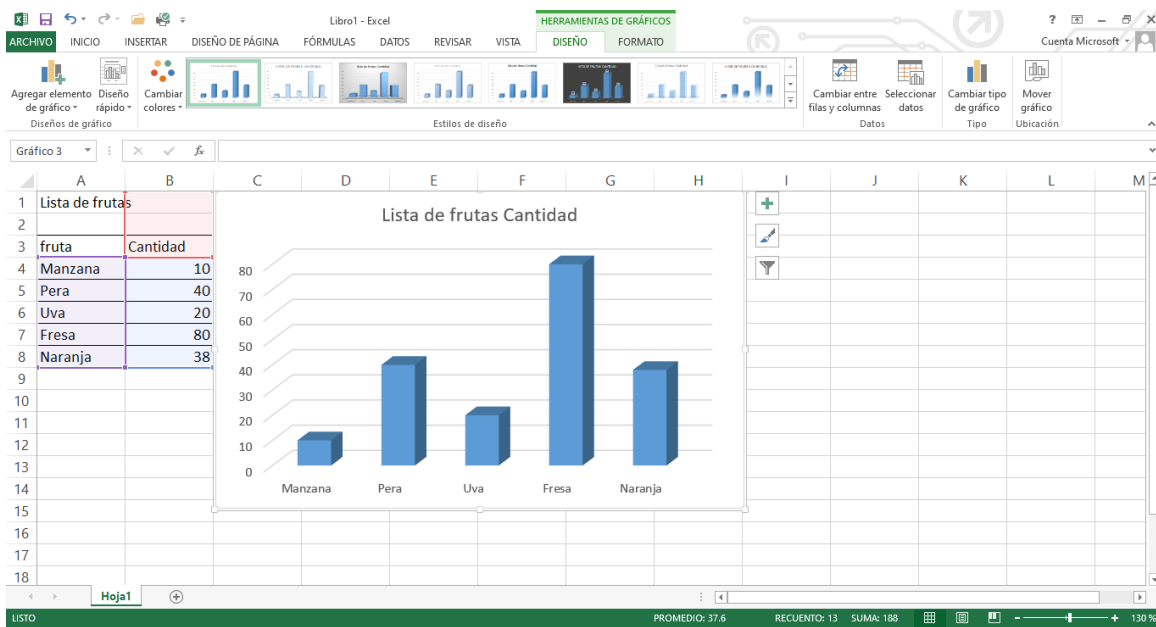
Libro1 - Excel
HERRAMIENTAS DE GRÁFICOS
? – ✕
ARCHIVO INICIO INSERTAR DISEÑO DE PÁGINA FÓRMULAS DATOS REVISAR VISTA DISEÑO FORMATO
Cuenta Microsoft

Agregar elemento de gráfico ▾ Diseño rápido ▾ Cambiar colores ▾
Diseños de gráfico
Estilos de diseño
Cambiar entre filas y columnas Seleccionar datos
Datos
Cambiar tipo de gráfico
Tipo
Mover gráfico
Ubicación

Gráfico 3 fx

| | A | B | C | D | E | F | G | H | I | J | K | L | M |
|---|---|---|---|---|---|---|---|---|---|---|---|---|---|
| 1 | Lista de frutas | | | | | | | | | | | | |
| 2 | | | | | | | | | | | | | |
| 3 | fruta | Cantidad | | | | | | | | | | | |
| 4 | Manzana | 10 | | | | | | | | | | | |
| 5 | Pera | 40 | | | | | | | | | | | |
| 6 | Uva | 20 | | | | | | | | | | | |
| 7 | Fresa | 80 | | | | | | | | | | | |
| 8 | Naranja | 38 | | | | | | | | | | | |
| 9 | | | | | | | | | | | | | |
| 10 | | | | | | | | | | | | | |
| 11 | | | | | | | | | | | | | |
| 12 | | | | | | | | | | | | | |
| 13 | | | | | | | | | | | | | |
| 14 | | | | | | | | | | | | | |
| 15 | | | | | | | | | | | | | |
| 16 | | | | | | | | | | | | | |
| 17 | | | | | | | | | | | | | |
| 18 | | | | | | | | | | | | | |

Lista de frutas Cantidad
80
70
60
50
40
30
20
10
0
Manzana Pera Uva Fresa Naranja

Hoja1
LISTO PROMEDIO: 37.6 RECUENTO: 13 SUMA: 188 130 %